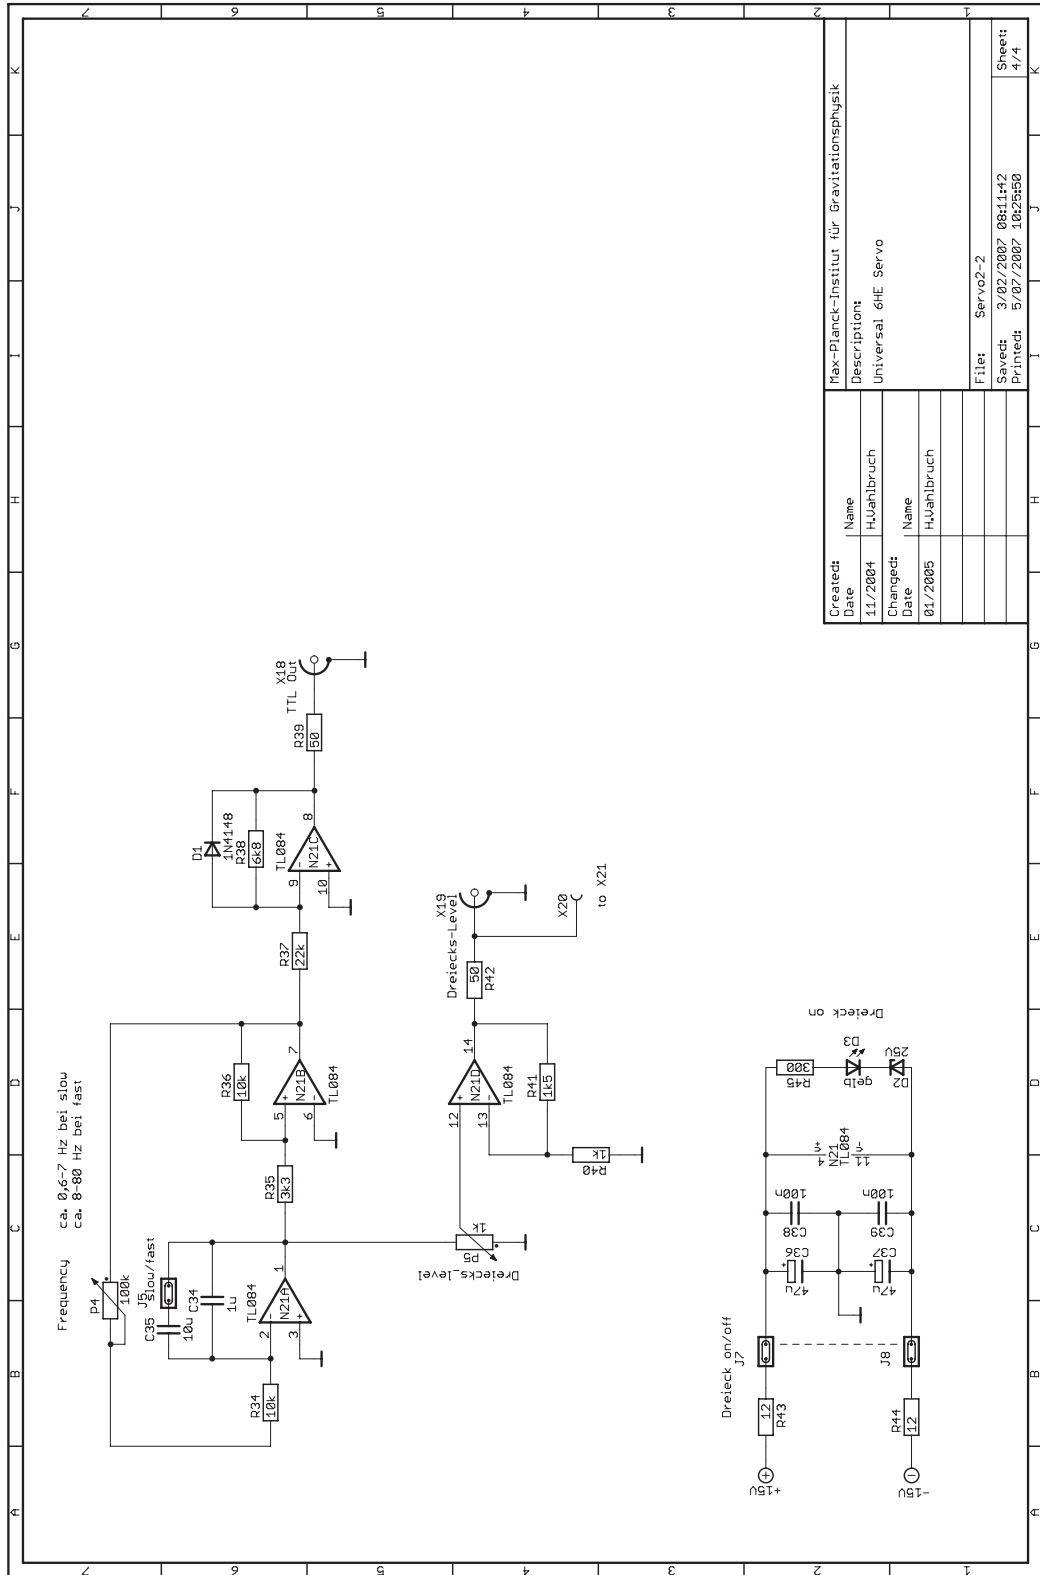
Max-Planck-Institut für Gravitationsphysik

Description:

Universal 6HE Servo

| Created: | |
|---|---|
| Date | Name |
| 11/2004 | H.Vahlbruch |
| Changed: | |
| Date | Name |
| 01/2005 | H.Vahlbruch |

File: Servo2-2

Saved: 3/02/2007 08:11:42
Printed: 5/07/2007 10:25:50

Sheet: 4/4

Frequency
ca. 0,6-7 Hz bei slow
ca. 8-80 Hz bei fast

P4 100k
J5 slow/fast
C35 10u
C34 1u
R34 10k
N21A TL084
1 2 3
R35 3k3
R36 10k
N21B TL084
5 6 7
R37 22k
D1 1N4148
R38 6k8
N21C TL084
8 9 10
R39 50
TTL Out X18
P5 1k
Dreiecks_level
N21D TL084
12 13 14
R41 1k5
R40 1k
R42 50
Dreiecks-Level X19
X20
to X21

Dreieck on/off
J7
J8
R43 12
R44 12
+15V
-15V
C36 47u
C37 47u
C38 100n
C39 100n
N21 TL084 4 V+ 11 V-
R45 300
D3 gelb
D2 25V
Dreieck on

A B C D E F G H I J K
1 2 3 4 5 6 7